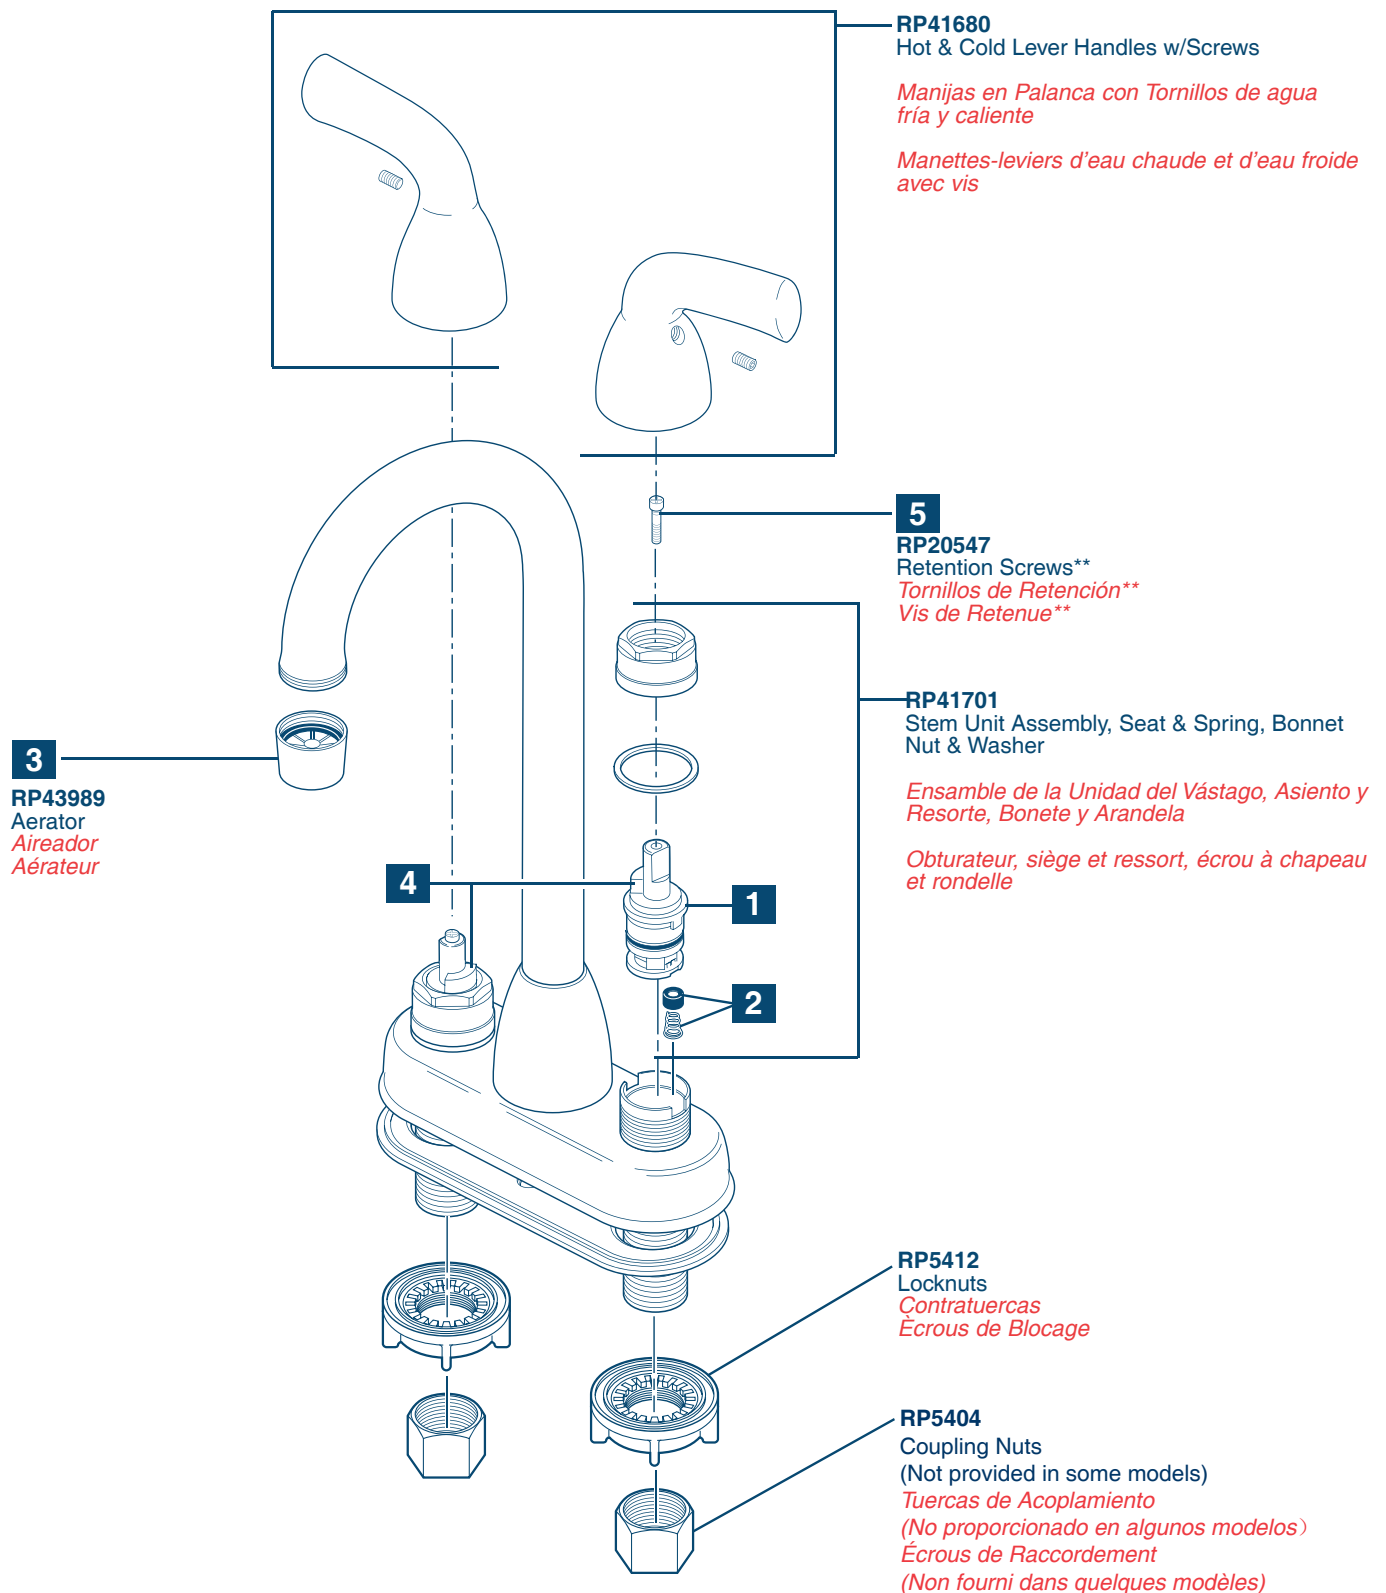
RP41680
Hot & Cold Lever Handles w/Screws

Manijas en Palanca con Tornillos de agua fría y caliente

Manettes-leviers d'eau chaude et d'eau froide avec vis

5
RP20547
Retention Screws**
Tornillos de Retención**
Vis de Retenue**

RP41701
Stem Unit Assembly, Seat & Spring, Bonnet Nut & Washer

Ensamble de la Unidad del Vástago, Asiento y Resorte, Bonete y Arandela

Obturateur, siège et ressort, écrou à chapeau et rondelle

3
RP43989
Aerator
Aireador
Aérateur

4

1

2

RP5412
Locknuts
Contratuercas
Ècrous de Blocage

RP5404
Coupling Nuts
(Not provided in some models)
Tuercas de Acoplamiento
(No proporcionado en algunos modelos)
Écrous de Raccordement
(Non fourni dans quelques modèles)